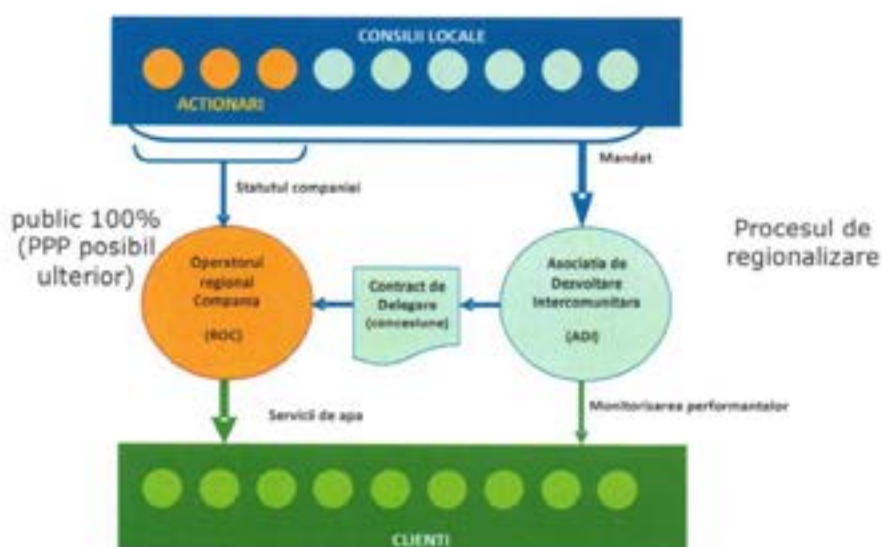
CONSILII LOCALE

ACTIONARI

Statutul companiei

Mandat

public 100% (PPP posibil ulterior)

Operatorul regional Compania (ROC)

Contract de Delegare (concesiune)

Asociatia de Dezvoltare Intercomunitara (ADI)

Procesul de regionalizare

Servicii de apa

Monitorizarea performantelor

CLIENTI